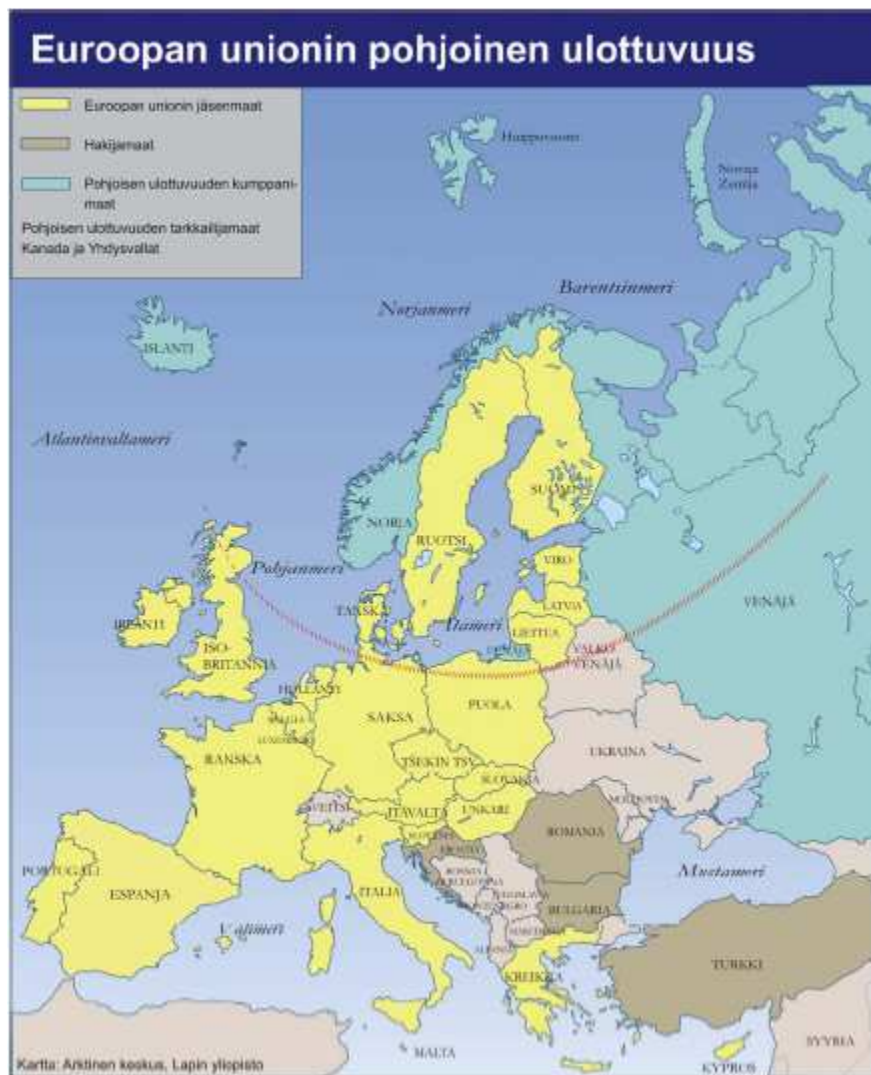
Euroopan unionin pohjoinen ulottuvuus

Euroopan unionin jäsenmaat

Hakijamaat

Pohjoisen ulottuvuuden kumppanimaat

Pohjoisen ulottuvuuden tarkkailijamaat Kanada ja Yhdysvallat

Huippuvuoret

Novaja Zemlja

Barentsinmeri

Norjanmeri

ISLANTI

Atlantinvaltameri

SUOMI

NORJA

RUOTSI

VIRO

Pohjanmeri

TANSKA

LATVIA

Itämeri

LIETTUA

IRLANTI

ISO-BRITANNIA

VALKO-VENÄJÄ

VENÄJÄ

HOLLANTI

PUOLA

SAKSA

BELGIA

LUXEMBURG

UKRAINA

RANSKA

TSEKIN TV

SLOVAKIA

MOLDOVA

SVEITSI

ITÄVALTA

UNKARI

SLOVENIA

KROATIA

ROMANIA

BOSNIA-HERTSEGOVINA

SERBIA

Mustameri

PORTUGALI

ESPANJA

ITALIA

BULGARIA

MAKEDONIA

ALBANIA

Välimeri

KREIKKA

TURKKI

MALTA

KYPROS

SYYRIA

Kartta: Arktinen keskus, Lapin yliopisto